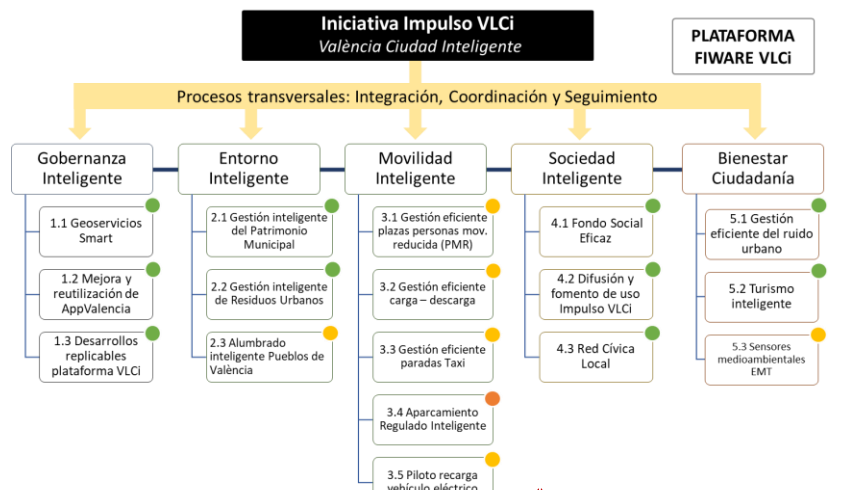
Iniciativa Impulso VLCi
València Ciudad Inteligente

PLATAFORMA FIWARE VLCi

Procesos transversales: Integración, Coordinación y Seguimiento

Gobernanza Inteligente

1.1 Geoservicios Smart

1.2 Mejora y reutilización de AppValencia

1.3 Desarrollos replicables plataforma VLCi

Entorno Inteligente

2.1 Gestión inteligente del Patrimonio Municipal

2.2 Gestión inteligente de Residuos Urbanos

2.3 Alumbrado inteligente Pueblos de València

Movilidad Inteligente

3.1 Gestión eficiente plazas personas mov. reducida (PMR)

3.2 Gestión eficiente carga – descarga

3.3 Gestión eficiente paradas Taxi

3.4 Aparcamiento Regulado Inteligente

3.5 Piloto recarga vehículo eléctrico

Sociedad Inteligente

4.1 Fondo Social Eficaz

4.2 Difusión y fomento de uso Impulso VLCi

4.3 Red Cívica Local

Bienestar Ciudadanía

5.1 Gestión eficiente del ruido urbano

5.2 Turismo inteligente

5.3 Sensores medioambientales EMT